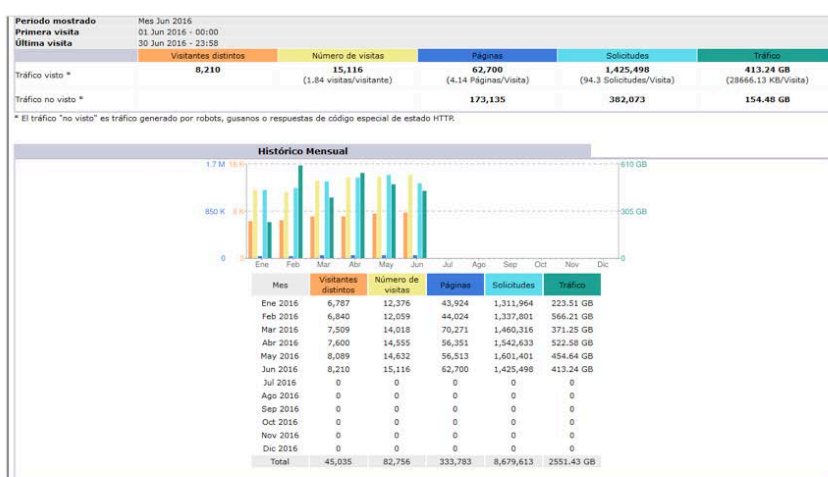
Periodo mostrado Mes Jun 2016
Primera visita 01 Jun 2016 - 00:00
Última visita 30 Jun 2016 - 23:58

| | Visitantes distintos | Número de visitas | Páginas | Solicitudes | Tráfico |
|---|---|---|---|---|---|
| Tráfico visto * | 8,210 | 15,116 (1.84 visitas/visitante) | 62,700 (4.14 Páginas/Visita) | 1,425,498 (94.3 Solicitudes/Visita) | 413.24 GB (28666.13 KB/Visita) |
| Tráfico no visto * | | | 173,135 | 382,073 | 154.48 GB |

* El tráfico "no visto" es tráfico generado por robots, gusanos o respuestas de código especial de estado HTTP.

Histórico Mensual

1.7 M 16.9
850 K 8.4
0 0
610 GB
305 GB
0
Ene Feb Mar Abr May Jun Jul Ago Sep Oct Nov Dic

| Mes | Visitantes distintos | Número de visitas | Páginas | Solicitudes | Tráfico |
|---|---|---|---|---|---|
| Ene 2016 | 6,787 | 12,376 | 43,924 | 1,311,964 | 223.51 GB |
| Feb 2016 | 6,840 | 12,059 | 44,024 | 1,337,801 | 566.21 GB |
| Mar 2016 | 7,509 | 14,018 | 70,271 | 1,460,316 | 371.25 GB |
| Abr 2016 | 7,600 | 14,555 | 56,351 | 1,542,633 | 522.58 GB |
| May 2016 | 8,089 | 14,632 | 56,513 | 1,601,401 | 454.64 GB |
| Jun 2016 | 8,210 | 15,116 | 62,700 | 1,425,498 | 413.24 GB |
| Jul 2016 | 0 | 0 | 0 | 0 | 0 |
| Ago 2016 | 0 | 0 | 0 | 0 | 0 |
| Sep 2016 | 0 | 0 | 0 | 0 | 0 |
| Oct 2016 | 0 | 0 | 0 | 0 | 0 |
| Nov 2016 | 0 | 0 | 0 | 0 | 0 |
| Dic 2016 | 0 | 0 | 0 | 0 | 0 |
| Total | 45,035 | 82,756 | 333,783 | 8,679,613 | 2551.43 GB |